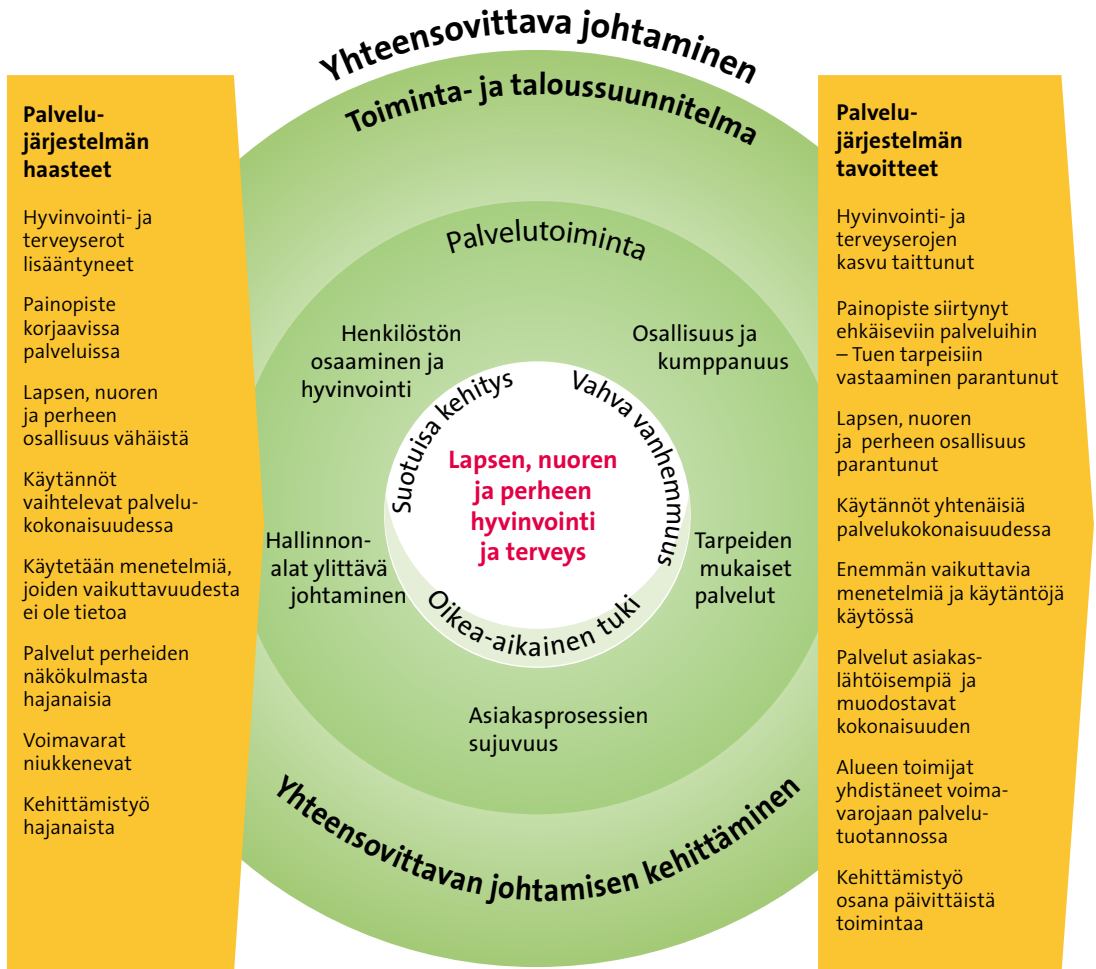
Yhteensovittava johtaminen

Palvelujärjestelmän haasteet

Hyvinvointi- ja terveyserot lisääntyneet

Painopiste korjaavissa palveluissa

Lapsen, nuoren ja perheen osallisuus vähäistä

Käytännöt vaihtelevat palvelukokonaisuudessa

Käytetään menetelmiä, joiden vaikuttavuudesta ei ole tietoa

Palvelut perheiden näkökulmasta hajanaisia

Voimavarat niukkenevat

Kehittämistyö hajanaista

Toiminta- ja taloussuunnitelma

Palvelutoiminta

Henkilöstön osaaminen ja hyvinvointi

Osallisuus ja kumppanuus

Suotuisa kehitys

Vahva vanhemmuus

Lapsen, nuoren ja perheen hyvinvointi ja terveys

Hallinnonalat ylittävä johtaminen

Tarpeiden mukaiset palvelut

Oikea-aikainen tuki

Asiakasprosessien sujuvuus

Yhteensovittavan johtamisen kehittäminen

Palvelujärjestelmän tavoitteet

Hyvinvointi- ja terveyserojen kasvu taittunut

Painopiste siirtynyt ehkäiseviin palveluihin – Tuen tarpeisiin vastaaminen parantunut

Lapsen, nuoren ja perheen osallisuus parantunut

Käytännöt yhtenäisiä palvelukokonaisuudessa

Enemmän vaikuttavia menetelmiä ja käytäntöjä käytössä

Palvelut asiakaslähtöisempiä ja muodostavat kokonaisuuden

Alueen toimijat yhdistäneet voimavarojaan palvelutuotannossa

Kehittämistyö osana päivittäistä toimintaa